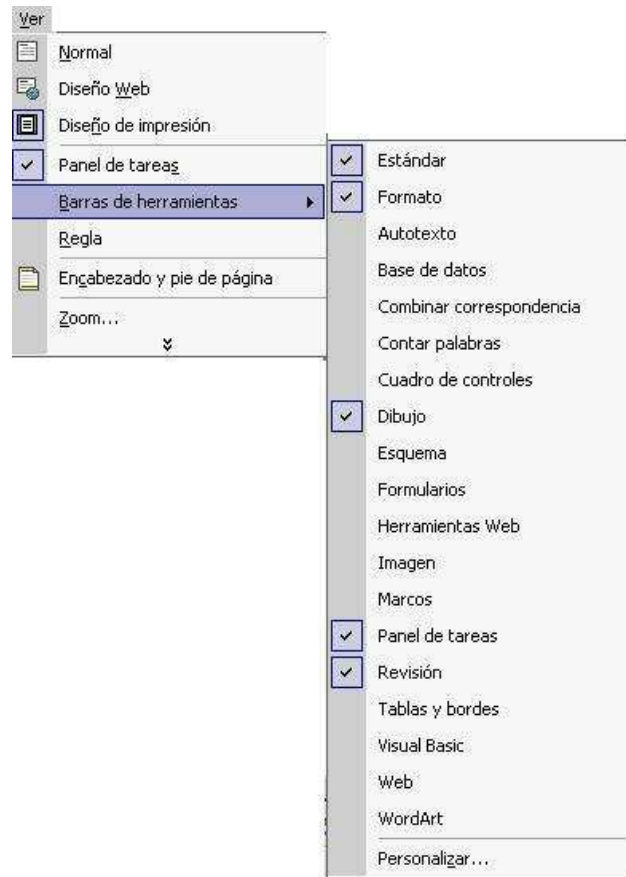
Ver

Normal
Diseño Web
Diseño de impresión
Panel de tareas
Barras de herramientas
Regla
Encabezado y pie de página
Zoom...

Estándar
Formato
Autotexto
Base de datos
Combinar correspondencia
Contar palabras
Cuadro de controles
Dibujo
Esquema
Formularios
Herramientas Web
Imagen
Marcos
Panel de tareas
Revisión
Tablas y bordes
Visual Basic
Web
WordArt
Personalizar...